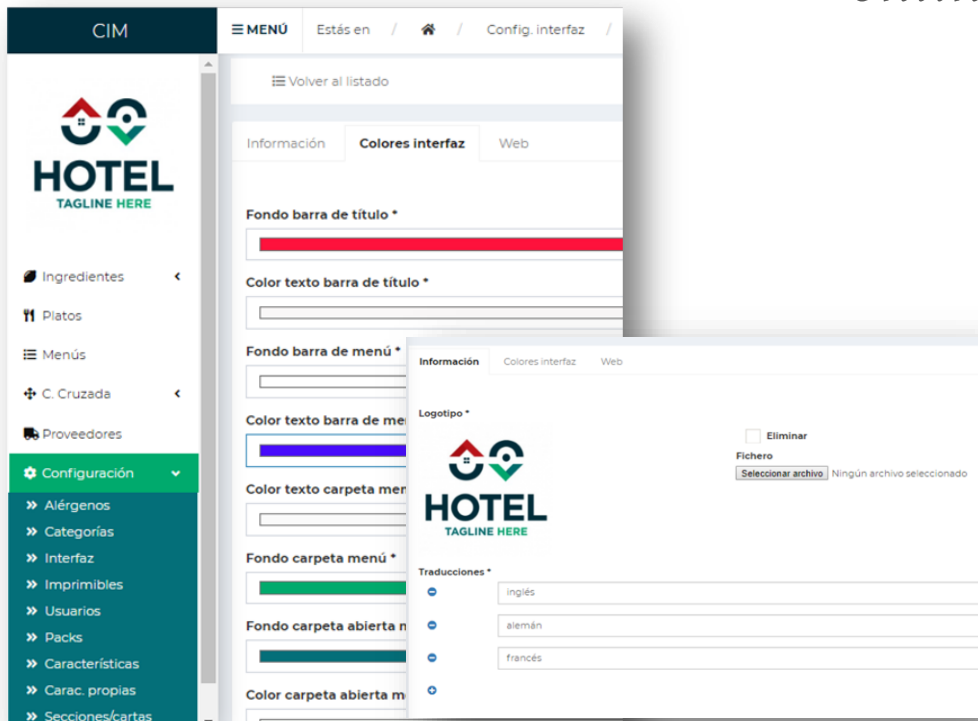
CIM

MENÚ Estás en / / Config. interfaz /

HOTEL
TAGLINE HERE

Ingredientes
Platos
Menús
C. Cruzada
Proveedores
Configuración
» Alérgenos
» Categorías
» Interfaz
» Imprimibles
» Usuarios
» Packs
» Características
» Carac. propias
» Secciones/cartas

Volver al listado

Información Colores interfaz Web

Fondo barra de título *

Color texto barra de título *

Fondo barra de menú *

Color texto barra de me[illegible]

Color texto carpeta men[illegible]

Fondo carpeta menú *

Fondo carpeta abierta m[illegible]

Color carpeta abierta m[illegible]

Información Colores interfaz Web

Logotipo *

HOTEL
TAGLINE HERE

Eliminar
Fichero
Seleccionar archivo Ningún archivo seleccionado

Traducciones *
inglés
alemán
francés